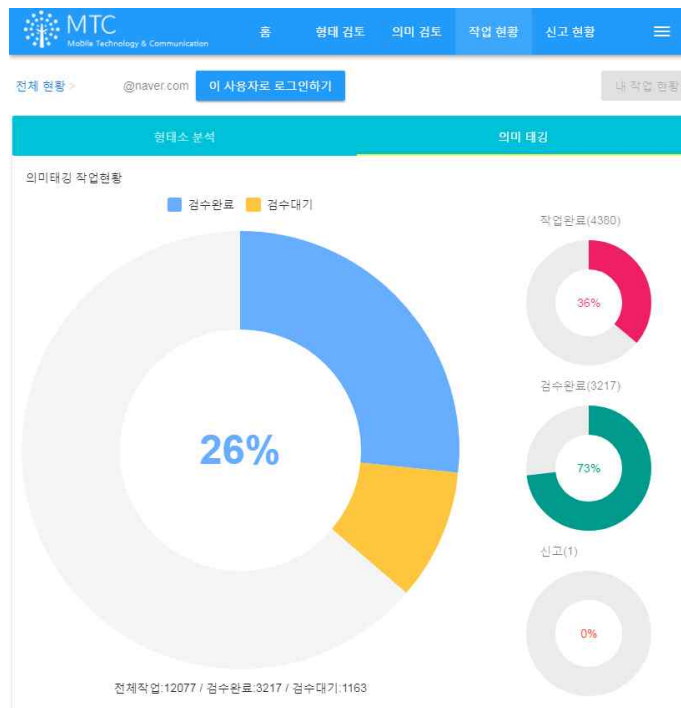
MTC
Mobile Technology & Communication

홈 형태 검토 의미 검토 작업 현황 신고 현황

전체 현황 > @naver.com 이 사용자로 로그인하기 내 작업 현황

형태소 분석 의미 태깅

의미태깅 작업현황

검수완료 검수대기

26%

작업완료(4380)
36%

검수완료(3217)
73%

신고(1)
0%

전체작업:12077 / 검수완료:3217 / 검수대기:1163